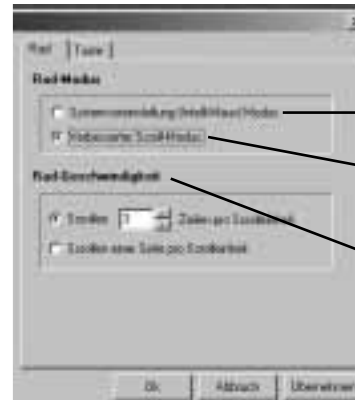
Rad | Taste

Rad-Modus

Systemeinstellung (IntelliMaus) Modus

Verbesserter Scroll-Modus

Rad-Geschwindigkeit

Scrollen 3 Zeilen pro Scrollschritt

Scrollen einer Seite pro Scrollschritt

Ok | Abbruch | Übernehmen